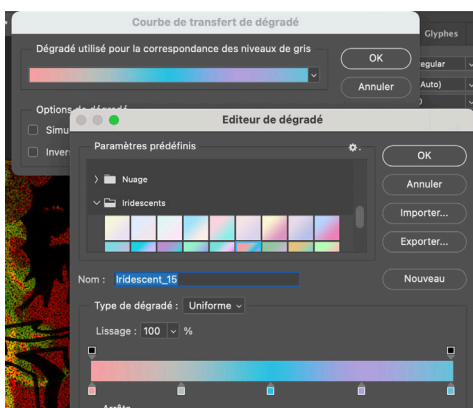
Courbe de transfert de dégradé

Glyphes

Dégradé utilisé pour la correspondance des niveaux de gris

OK

Annuler

egular

Auto)

Options de dégradé

Simu

Inver

Editeur de dégradé

Paramètres prédéfinis

OK

Annuler

Importer...

Exporter...

Nuage

Iridescents

Nom : Iridescent_15

Nouveau

Type de dégradé : Uniforme

Lissage : 100 %

Arrête